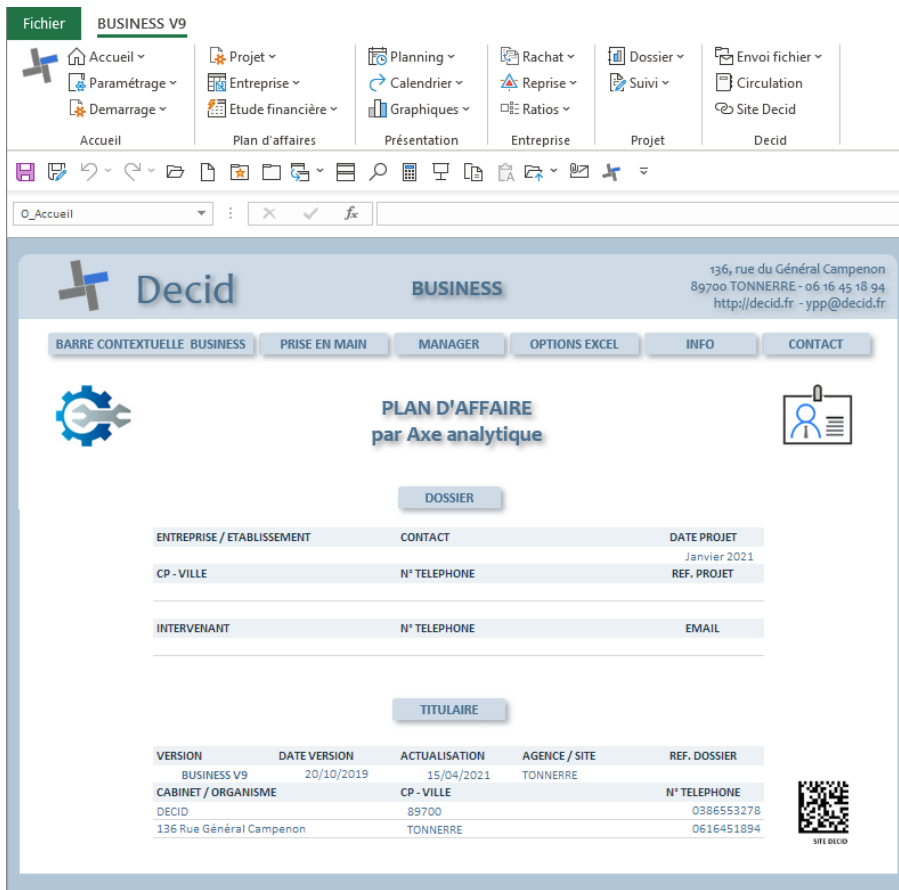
Fichier BUSINESS V9

Accueil
Paramétrage
Demarrage
Accueil

Projet
Entreprise
Etude financière
Plan d'affaires

Planning
Calendrier
Graphiques
Présentation

Rachat
Reprise
Ratios
Entreprise

Dossier
Suivi
Projet

Envoi fichier
Circulation
Site Decid
Decid

O_Accueil

Decid

BUSINESS

136, rue du Général Campenon
89700 TONNERRE - 06 16 45 18 94
http://decid.fr - ypp@decid.fr

BARRE CONTEXTUELLE BUSINESS | PRISE EN MAIN | MANAGER | OPTIONS EXCEL | INFO | CONTACT

PLAN D'AFFAIRE
par Axe analytique

DOSSIER

| ENTREPRISE / ETABLISSEMENT | CONTACT | DATE PROJET |
|---|---|---|
| | | Janvier 2021 |
| CP - VILLE | N° TELEPHONE | REF. PROJET |
| | | |
| INTERVENANT | N° TELEPHONE | EMAIL |
| | | |

TITULAIRE

| VERSION | DATE VERSION | ACTUALISATION | AGENCE / SITE | REF. DOSSIER |
|---|---|---|---|---|
| BUSINESS V9 | 20/10/2019 | 15/04/2021 | TONNERRE | |

| CABINET / ORGANISME | CP - VILLE | N° TELEPHONE |
|---|---|---|
| DECID | 89700 | 0386553278 |
| 136 Rue Général Campenon | TONNERRE | 0616451894 |

SITE DECID